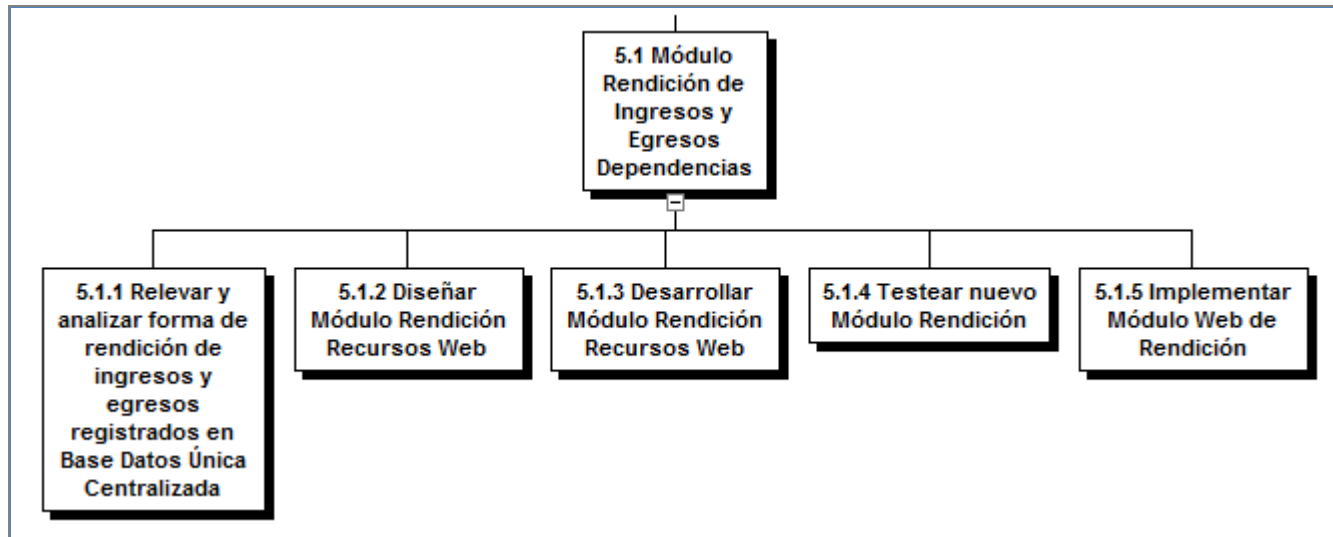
5.1 Módulo Rendición de Ingresos y Egresos Dependencias

5.1.1 Relevar y analizar forma de rendición de ingresos y egresos registrados en Base Datos Única Centralizada

5.1.2 Diseñar Módulo Rendición Recursos Web

5.1.3 Desarrollar Módulo Rendición Recursos Web

5.1.4 Testear nuevo Módulo Rendición

5.1.5 Implementar Módulo Web de Rendición